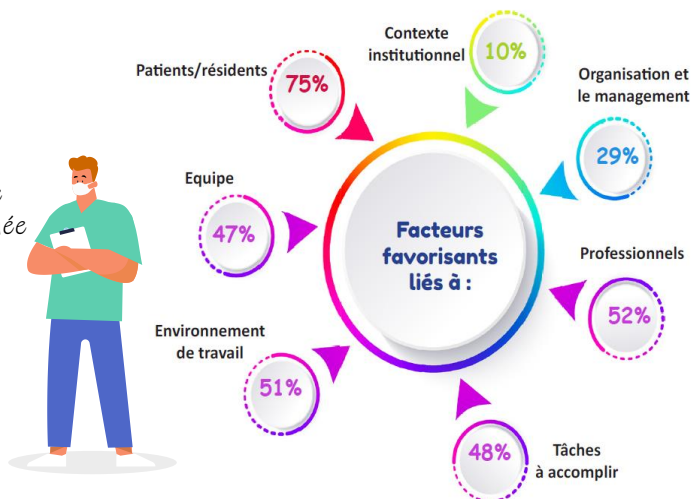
Facteurs favorisants liés à :

Patients/résidents
75%

Contexte institutionnel
10%

Organisation et le management
29%

Equipe
47%

Professionnels
52%

Environnement de travail
51%

48%
Tâches à accomplir

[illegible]
ée